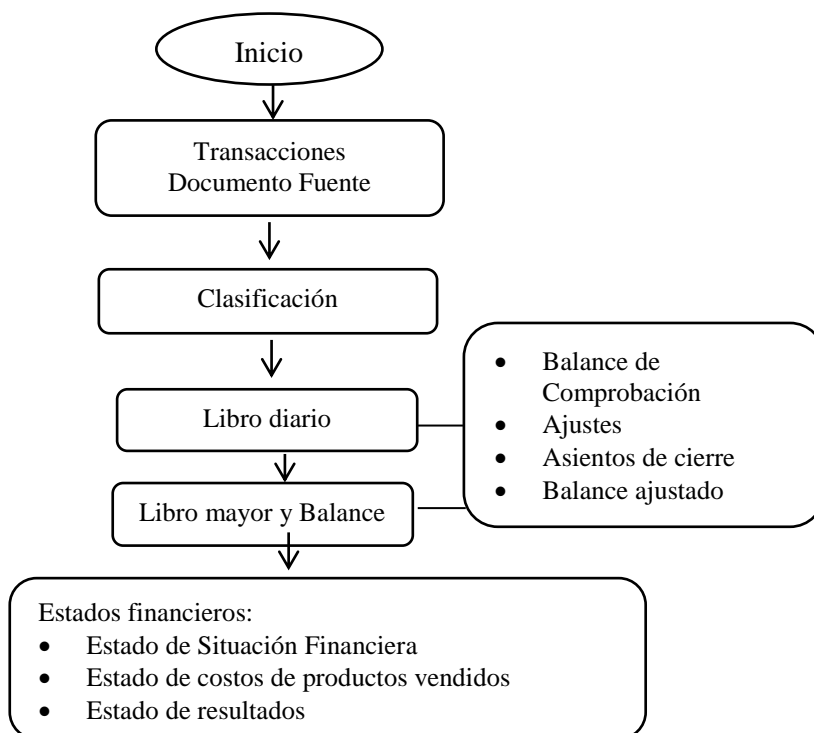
Inicio

Transacciones
Documento Fuente

Clasificación

Libro diario

Libro mayor y Balance

- Balance de Comprobación
- Ajustes
- Asientos de cierre
- Balance ajustado

Estados financieros:
- Estado de Situación Financiera
- Estado de costos de productos vendidos
- Estado de resultados